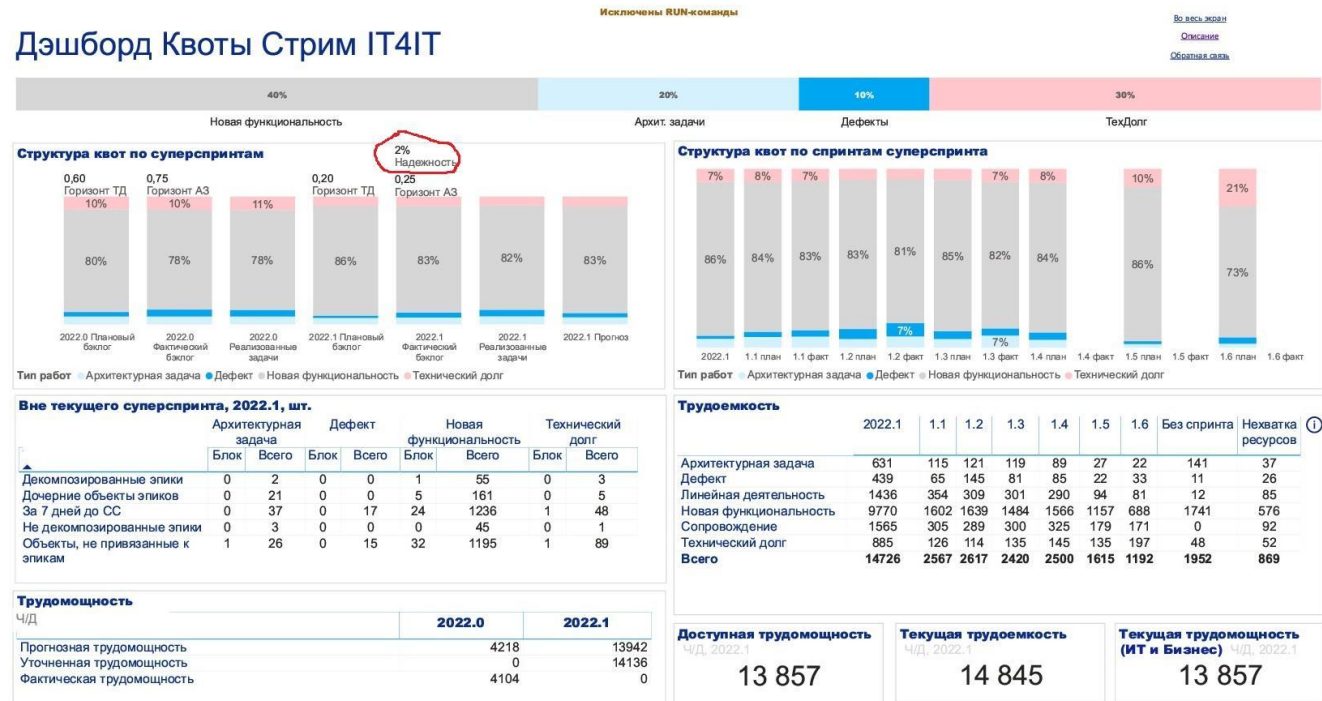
Исключены RUN-команды

Дэшборд Квоты Стрим IT4IT

Во весь экран
Описание
Обратная связь

40%
20%
10%
30%

Новая функциональность
Архит. задачи
Дефекты
ТехДолг

Структура квот по суперспринтам

2%
Надежность

0,60
Горизонт ТД
0,75
Горизонт АЗ
0,20
Горизонт ТД
0,25
Горизонт АЗ

10%
10%
11%

80%
78%
78%
86%
83%
82%
83%

2022.0 Плановый бэклог
2022.0 Фактический бэклог
2022.0 Реализованные задачи
2022.1 Плановый бэклог
2022.1 Фактический бэклог
2022.1 Реализованные задачи
2022.1 Прогноз

Тип работ ● Архитектурная задача ● Дефект ● Новая функциональность ● Технический долг

Структура квот по спринтам суперспринта

7%
8%
7%
7%
8%
10%
21%

86%
84%
83%
83%
81%
85%
82%
84%
86%
73%

7%
7%

2022.1
1.1 план
1.1 факт
1.2 план
1.2 факт
1.3 план
1.3 факт
1.4 план
1.4 факт
1.5 план
1.5 факт
1.6 план
1.6 факт

Тип работ ● Архитектурная задача ● Дефект ● Новая функциональность ● Технический долг

Вне текущего суперспринта, 2022.1, шт.

| | Архитектурная задача | | Дефект | | Новая функциональность | | Технический долг | |
|---|---|---|---|---|---|---|---|---|
| | Блок | Всего | Блок | Всего | Блок | Всего | Блок | Всего |
| Декомпозированные эпики | 0 | 2 | 0 | 0 | 1 | 55 | 0 | 3 |
| Дочерние объекты эпиков | 0 | 21 | 0 | 0 | 5 | 161 | 0 | 5 |
| За 7 дней до СС | 0 | 37 | 0 | 17 | 24 | 1236 | 1 | 48 |
| Не декомпозированные эпики | 0 | 3 | 0 | 0 | 0 | 45 | 0 | 1 |
| Объекты, не привязанные к эпикам | 1 | 26 | 0 | 15 | 32 | 1195 | 1 | 89 |

Трудоемкость

| | 2022.1 | 1.1 | 1.2 | 1.3 | 1.4 | 1.5 | 1.6 | Без спринта | Нехватка ресурсов |
|---|---|---|---|---|---|---|---|---|---|
| Архитектурная задача | 631 | 115 | 121 | 119 | 89 | 27 | 22 | 141 | 37 |
| Дефект | 439 | 65 | 145 | 81 | 85 | 22 | 33 | 11 | 26 |
| Линейная деятельность | 1436 | 354 | 309 | 301 | 290 | 94 | 81 | 12 | 85 |
| Новая функциональность | 9770 | 1602 | 1639 | 1484 | 1566 | 1157 | 688 | 1741 | 576 |
| Сопровождение | 1565 | 305 | 289 | 300 | 325 | 179 | 171 | 0 | 92 |
| Технический долг | 885 | 126 | 114 | 135 | 145 | 135 | 197 | 48 | 52 |
| Всего | 14726 | 2567 | 2617 | 2420 | 2500 | 1615 | 1192 | 1952 | 869 |

Трудомощность

| Ч/Д | 2022.0 | 2022.1 |
|---|---|---|
| Прогнозная трудомощность | 4218 | 13942 |
| Уточненная трудомощность | 0 | 14136 |
| Фактическая трудомощность | 4104 | 0 |

Доступная трудомощность
Ч/Д, 2022.1
13 857

Текущая трудоемкость
Ч/Д, 2022.1
14 845

Текущая трудомощность (ИТ и Бизнес) Ч/Д, 2022.1
13 857